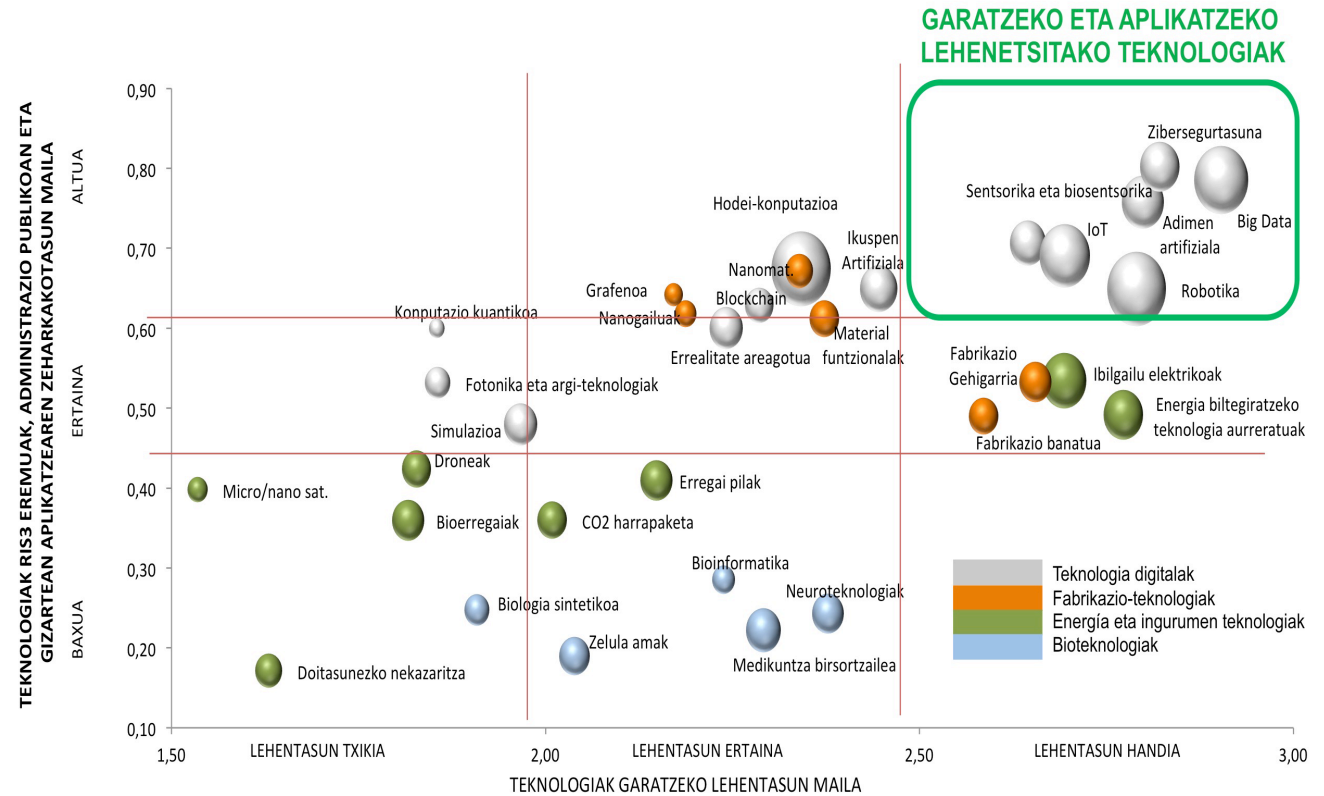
GARATZEKO ETA APLIKATZEKO LEHENETSITAKO TEKNOLOGIAK

TEKNOLOGIAK RIS3 EREMUAK, ADMINISTRAZIO PUBLIKOAN ETA GIZARTEAN APLIKATZEAREN ZEHARKAKOTASUN MAILA

ALTUA
ERTAINA
BAXUA

0,90
0,80
0,70
0,60
0,50
0,40
0,30
0,20
0,10

Zibersegurtasuna
Sentsorika eta biosentsorika
Adimen artifiziala
Big Data
IoT
Robotika
Hodei-konputazioa
Ikuspen Artifiziala
Nanomat.
Grafenoa
Blockchain
Nanogailuak
Konputazio kuantikoa
Errealitate areagotua
Material funtzionalak
Fabrikazio Gehigarria
Ibilgailu elektrikoak
Energia biltegiratzeko teknologia aurreratuak
Fabrikazio banatua
Fotonika eta argi-teknologiak
Simulazioa
Droneak
Micro/nano sat.
Erregai pilak
Bioerregaiak
CO2 harrapaketa
Bioinformatika
Neuroteknologiak
Biologia sintetikoa
Zelula amak
Medikuntza birsortzailea
Doitasunezko nekazaritza

Teknologia digitalak
Fabrikazio-teknologiak
Energía eta ingurumen teknologiak
Bioteknologiak

1,50
LEHENTASUN TXIKIA
2,00
LEHENTASUN ERTAINA
2,50
LEHENTASUN HANDIA
3,00

TEKNOLOGIAK GARATZEKO LEHENTASUN MAILA